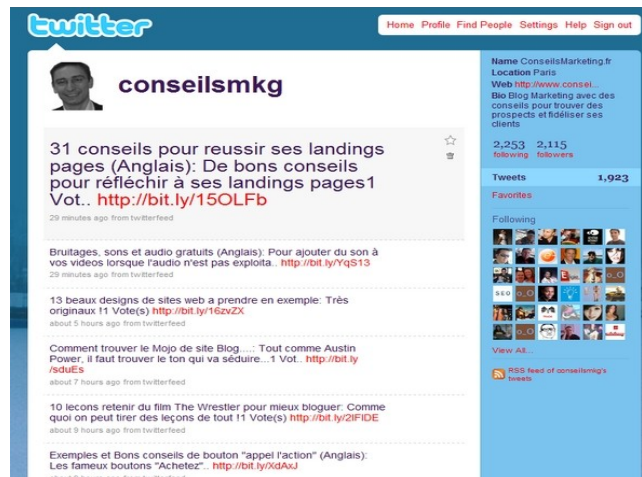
twitter

Home Profile Find People Settings Help Sign out

conseilsmkg

31 conseils pour reussir ses landings pages (Anglais): De bons conseils pour réfléchir à ses landings pages1 Vot.. http://bit.ly/15OLFb

29 minutes ago from twitterfeed

Bruitages, sons et audio gratuits (Anglais): Pour ajouter du son à vos videos lorsque l'audio n'est pas exploita.. http://bit.ly/YqS13

29 minutes ago from twitterfeed

13 beaux designs de sites web a prendre en exemple: Très originaux !1 Vote(s) http://bit.ly/16zvZX

about 5 hours ago from twitterfeed

Comment trouver le Mojo de site Blog....: Tout comme Austin Power, il faut trouver le ton qui va séduire...1 Vot.. http://bit.ly/sduEs

about 7 hours ago from twitterfeed

10 lecons retenir du film The Wrestler pour mieux bloguer: Comme quoi on peut tirer des leçons de tout !1 Vote(s) http://bit.ly/2IFIDE

about 8 hours ago from twitterfeed

Exemples et Bons conseils de bouton "appel l'action" (Anglais): Les fameux boutons "Achetez".. http://bit.ly/XdAxJ

Name ConseilsMarketing.fr
Location Paris
Web http://www.consei...
Bio Blog Marketing avec des conseils pour trouver des prospects et fidéliser ses clients

2,253 following
2,115 followers

Tweets 1,923

Favorites

Following

View All...

RSS feed of conseilsmkg's tweets